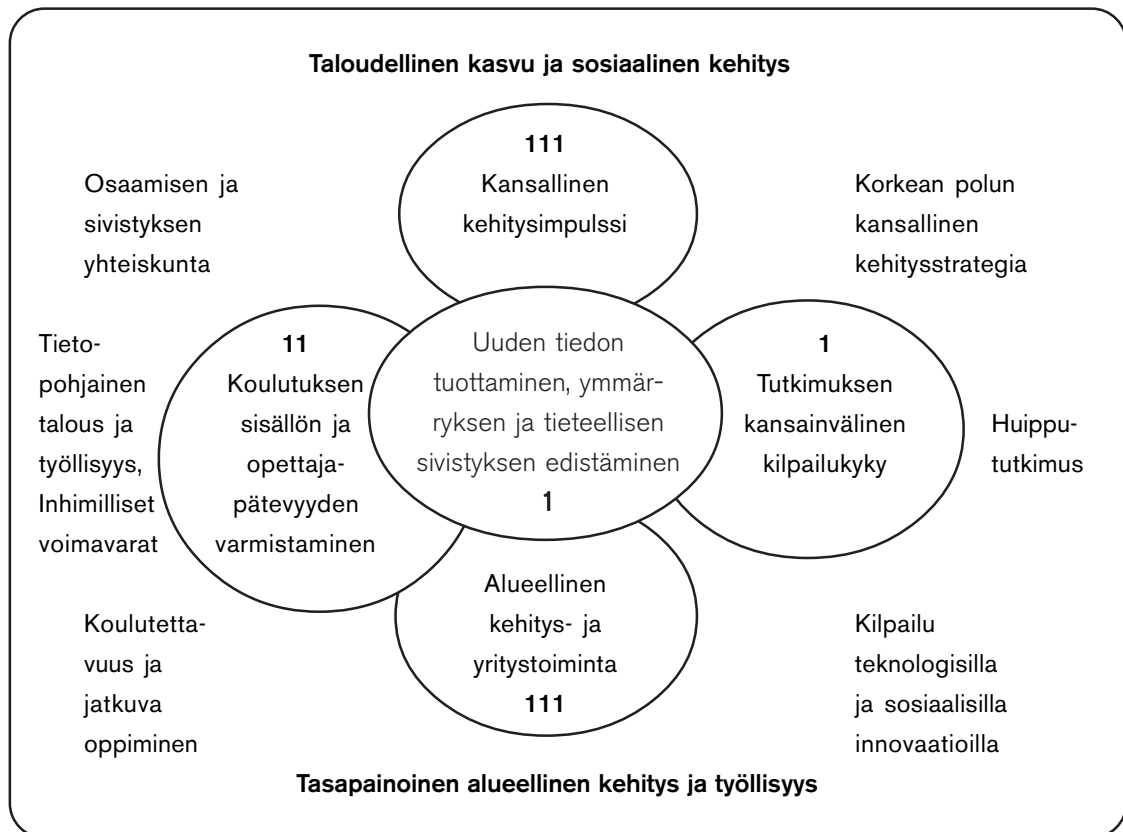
Taloudellinen kasvu ja sosiaalinen kehitys

Osaamisen ja sivistyksen yhteiskunta

111
Kansallinen kehitysimpulssi

Korkean polun kansallinen kehitysstrategia

Tietopohjainen talous ja työllisyys, Inhimilliset voimavarat

11
Koulutuksen sisällön ja opettajapätevyyden varmistaminen

Uuden tiedon tuottaminen, ymmärryksen ja tieteellisen sivistyksen edistäminen
1

1
Tutkimuksen kansainvälinen kilpailukyky

Huippututkimus

Koulutettavuus ja jatkuva oppiminen

Alueellinen kehitys- ja yritystoiminta
111

Kilpailu teknologisilla ja sosiaalisilla innovaatioilla

Tasapainoinen alueellinen kehitys ja työllisyys